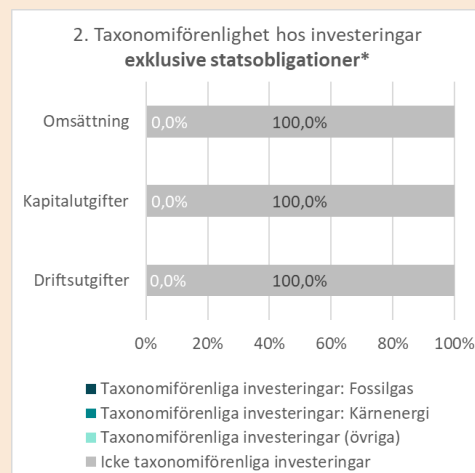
2. Taxonomiförenlighet hos investeringar **exklusive statsobligationer***

Omsättning 0,0% 100,0%

Kapitalutgifter 0,0% 100,0%

Driftsutgifter 0,0% 100,0%

0% 20% 40% 60% 80% 100%

Taxonomiförenliga investeringar: Fossilgas
Taxonomiförenliga investeringar: Kärnenergi
Taxonomiförenliga investeringar (övriga)
Icke taxonomiförenliga investeringar